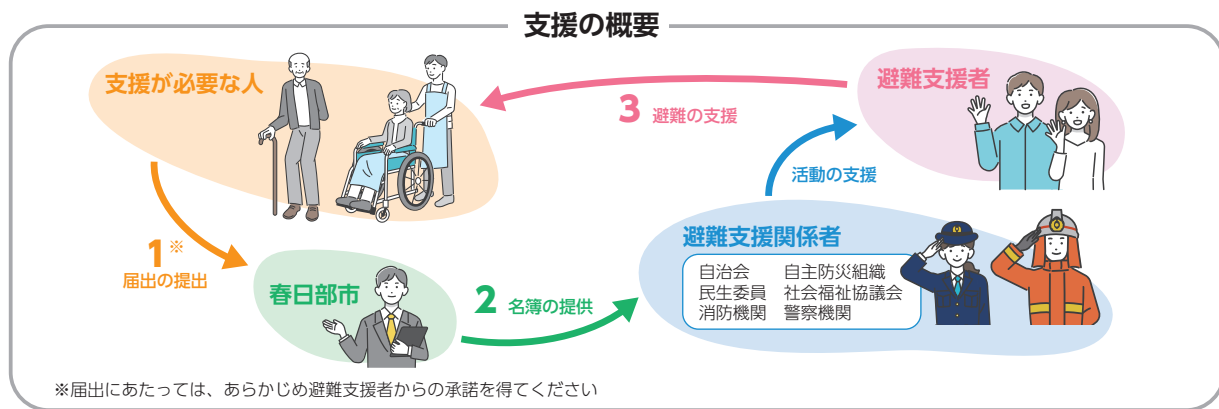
支援の概要

支援が必要な人

3 避難の支援

避難支援者

活動の支援

1※
届出の提出

春日部市

2 名簿の提供

避難支援関係者

自治会　自主防災組織
民生委員　社会福祉協議会
消防機関　警察機関

※届出にあたっては、あらかじめ避難支援者からの承諾を得てください